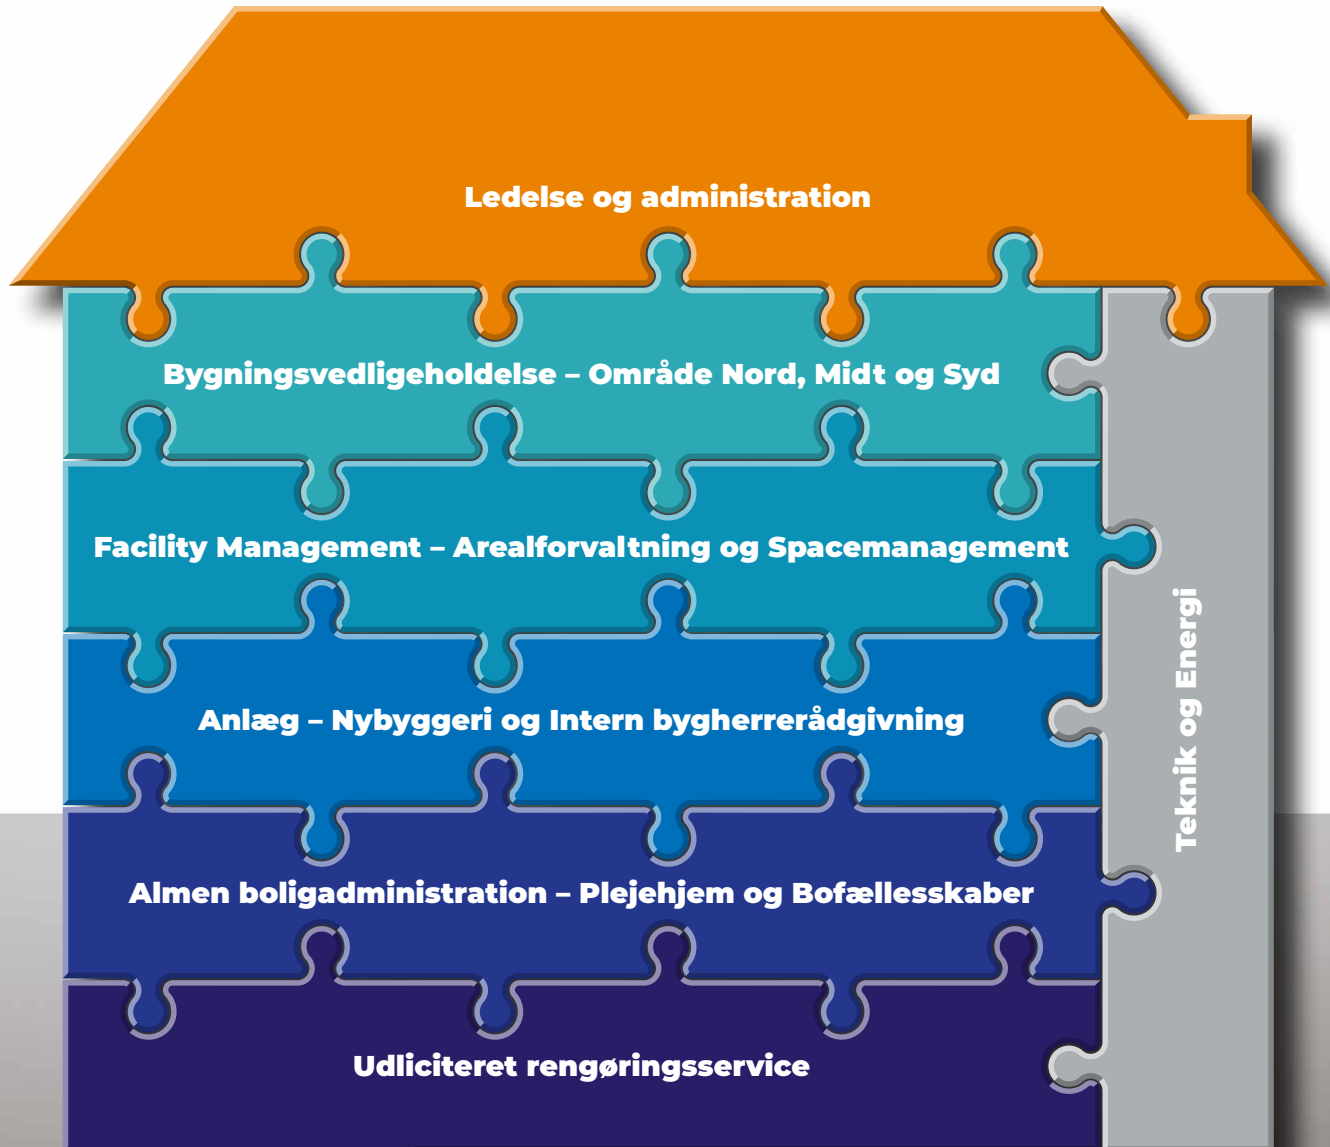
Ledelse og administration

Bygningsvedligeholdelse – Område Nord, Midt og Syd

Facility Management – Arealforvaltning og Spacemanagement

Anlæg – Nybyggeri og Intern bygherrerådgivning

Almen boligadministration – Plejehjem og Bofællesskaber

Udliciteret rengøringsservice

Teknik og Energi